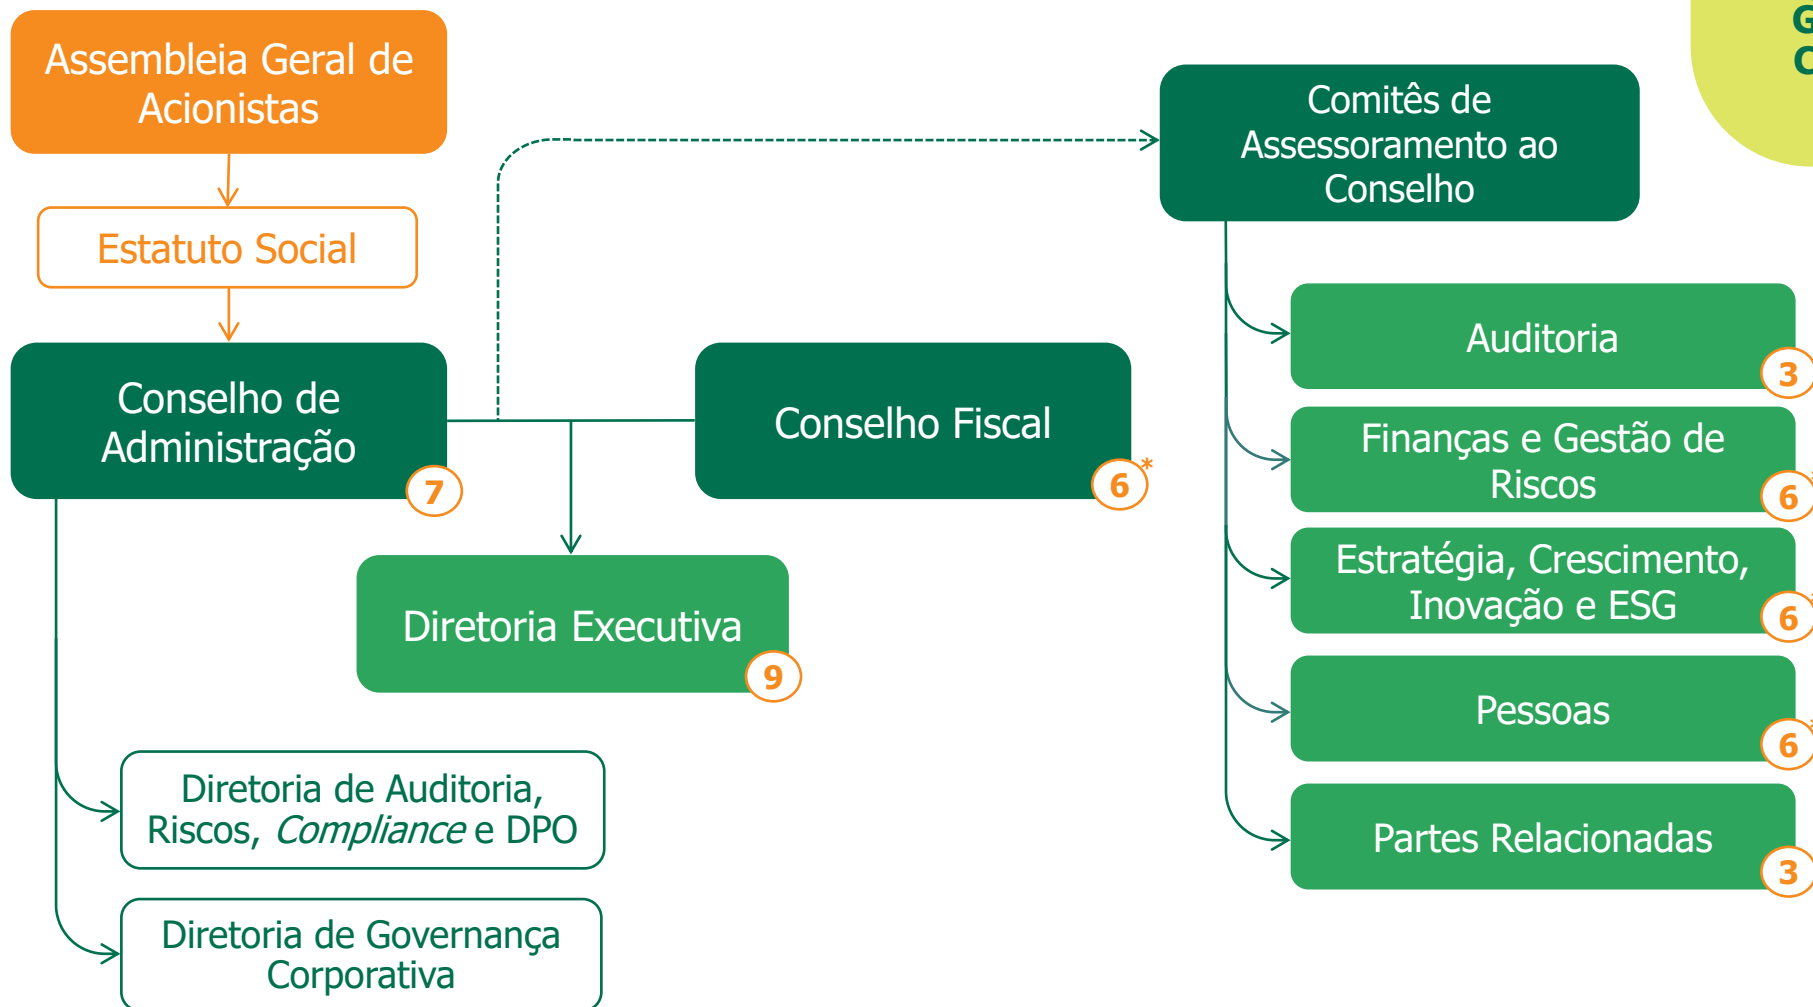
Assembleia Geral de Acionistas

Estatuto Social

Conselho de Administração
7

Conselho Fiscal
6 *

Diretoria Executiva
9

Diretoria de Auditoria, Riscos, *Compliance* e DPO

Diretoria de Governança Corporativa

Comitês de Assessoramento ao Conselho

Auditoria
3

Finanças e Gestão de Riscos
6

Estratégia, Crescimento, Inovação e ESG
6

Pessoas
6

Partes Relacionadas
3

G
C